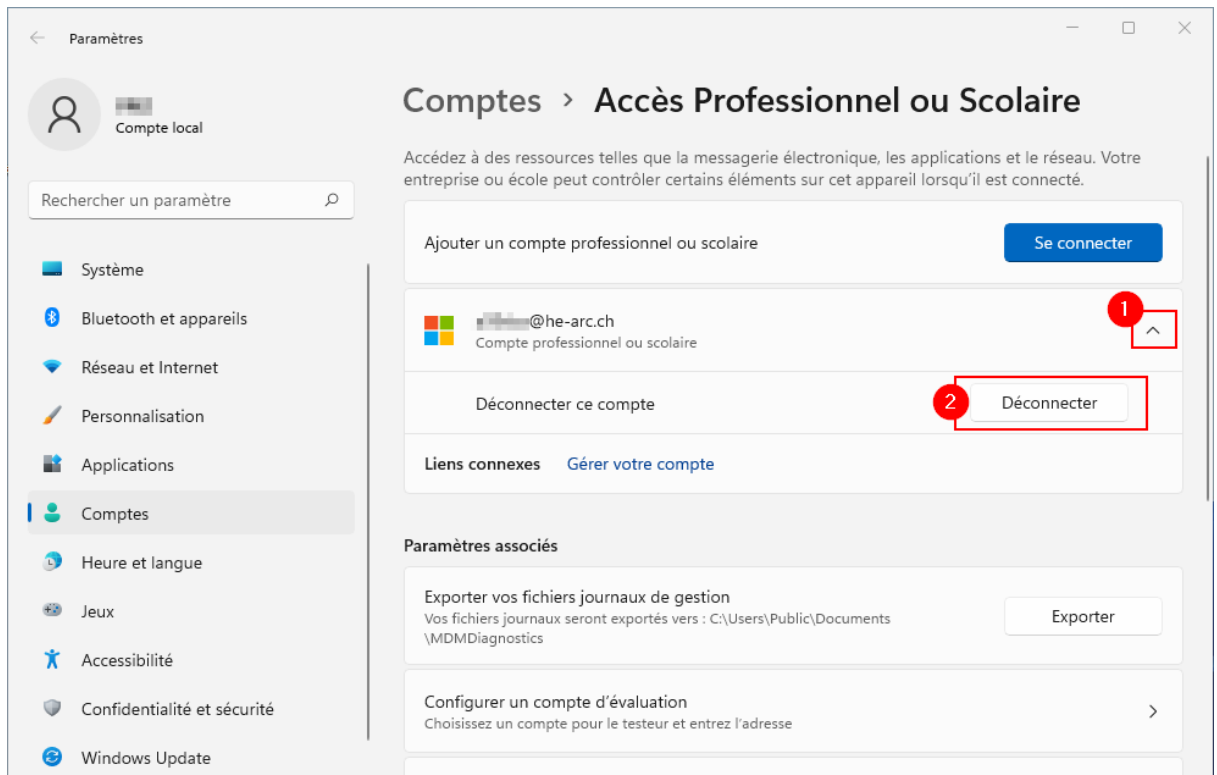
Paramètres

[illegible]
Compte local

Rechercher un paramètre

Système
Bluetooth et appareils
Réseau et Internet
Personnalisation
Applications
Comptes
Heure et langue
Jeux
Accessibilité
Confidentialité et sécurité
Windows Update

Comptes › Accès Professionnel ou Scolaire

Accédez à des ressources telles que la messagerie électronique, les applications et le réseau. Votre entreprise ou école peut contrôler certains éléments sur cet appareil lorsqu'il est connecté.

Ajouter un compte professionnel ou scolaire
Se connecter

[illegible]@he-arc.ch
Compte professionnel ou scolaire

1

Déconnecter ce compte
2
Déconnecter

Liens connexes Gérer votre compte

Paramètres associés

Exporter vos fichiers journaux de gestion
Vos fichiers journaux seront exportés vers : C:\Users\Public\Documents \MDMDiagnostics
Exporter

Configurer un compte d'évaluation
Choisissez un compte pour le testeur et entrez l'adresse